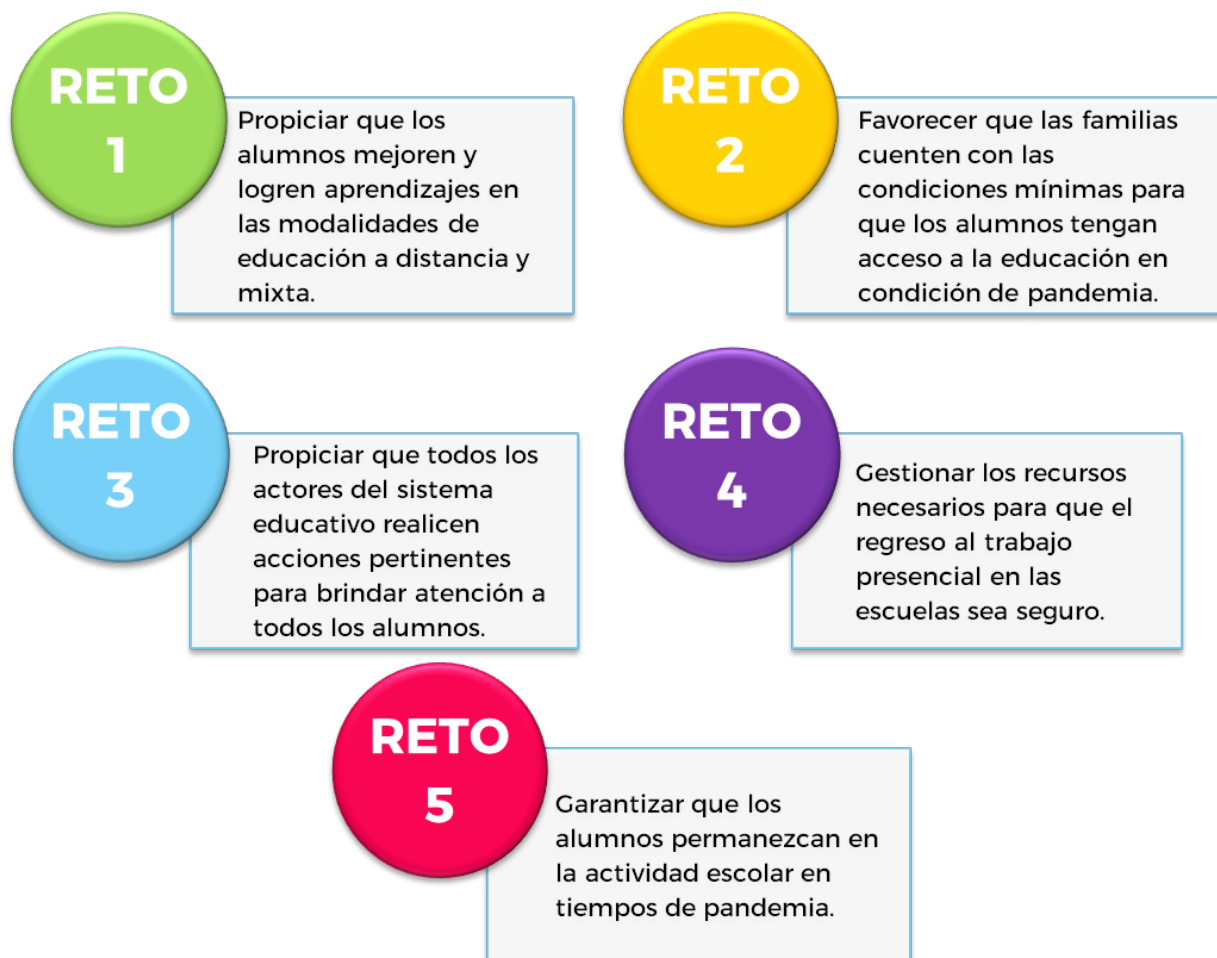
RETO 1

Propiciar que los alumnos mejoren y logren aprendizajes en las modalidades de educación a distancia y mixta.

RETO 2

Favorecer que las familias cuenten con las condiciones mínimas para que los alumnos tengan acceso a la educación en condición de pandemia.

RETO 3

Propiciar que todos los actores del sistema educativo realicen acciones pertinentes para brindar atención a todos los alumnos.

RETO 4

Gestionar los recursos necesarios para que el regreso al trabajo presencial en las escuelas sea seguro.

RETO 5

Garantizar que los alumnos permanezcan en la actividad escolar en tiempos de pandemia.